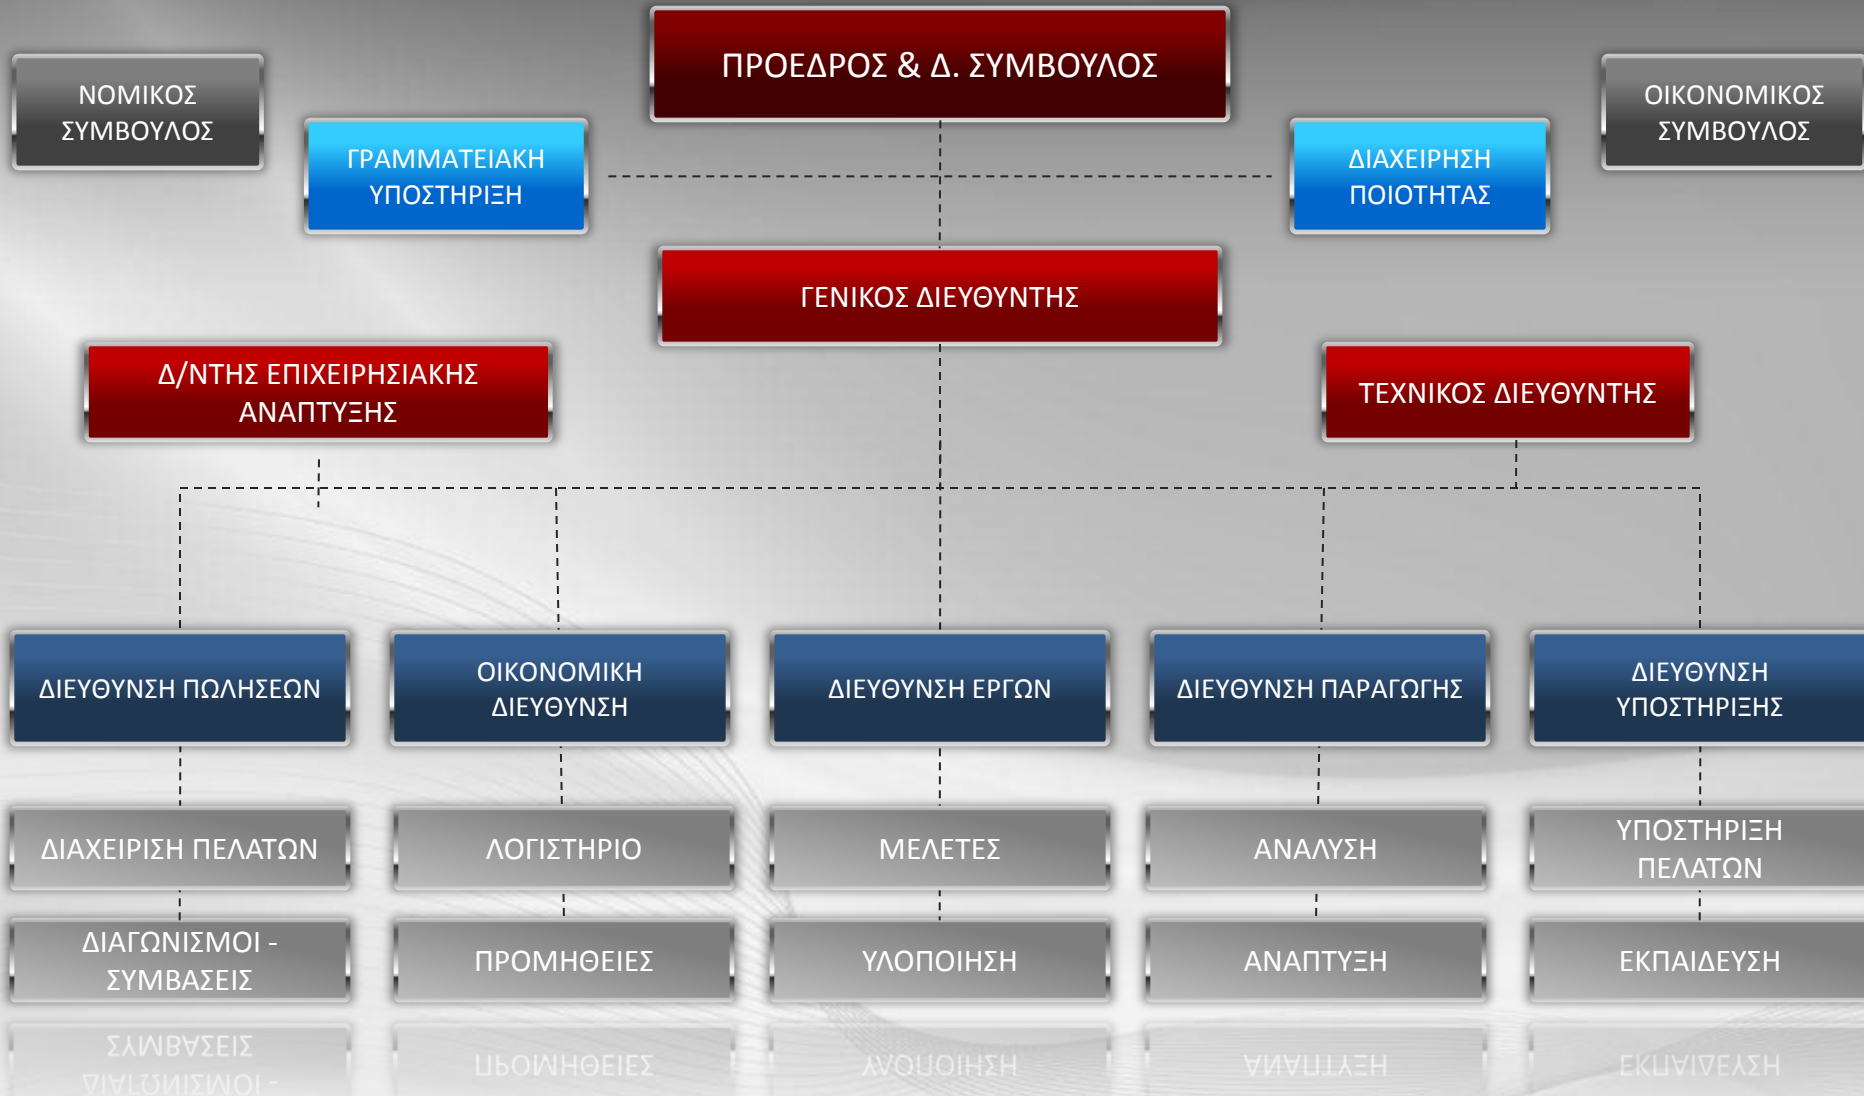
ΠΡΟΕΔΡΟΣ & Δ. ΣΥΜΒΟΥΛΟΣ

ΝΟΜΙΚΟΣ ΣΥΜΒΟΥΛΟΣ

ΓΡΑΜΜΑΤΕΙΑΚΗ ΥΠΟΣΤΗΡΙΞΗ

ΔΙΑΧΕΙΡΗΣΗ ΠΟΙΟΤΗΤΑΣ

ΟΙΚΟΝΟΜΙΚΟΣ ΣΥΜΒΟΥΛΟΣ

ΓΕΝΙΚΟΣ ΔΙΕΥΘΥΝΤΗΣ

Δ/ΝΤΗΣ ΕΠΙΧΕΙΡΗΣΙΑΚΗΣ ΑΝΑΠΤΥΞΗΣ

ΤΕΧΝΙΚΟΣ ΔΙΕΥΘΥΝΤΗΣ

ΔΙΕΥΘΥΝΣΗ ΠΩΛΗΣΕΩΝ

ΟΙΚΟΝΟΜΙΚΗ ΔΙΕΥΘΥΝΣΗ

ΔΙΕΥΘΥΝΣΗ ΕΡΓΩΝ

ΔΙΕΥΘΥΝΣΗ ΠΑΡΑΓΩΓΗΣ

ΔΙΕΥΘΥΝΣΗ ΥΠΟΣΤΗΡΙΞΗΣ

ΔΙΑΧΕΙΡΙΣΗ ΠΕΛΑΤΩΝ

ΛΟΓΙΣΤΗΡΙΟ

ΜΕΛΕΤΕΣ

ΑΝΑΛΥΣΗ

ΥΠΟΣΤΗΡΙΞΗ ΠΕΛΑΤΩΝ

ΔΙΑΓΩΝΙΣΜΟΙ - ΣΥΜΒΑΣΕΙΣ

ΠΡΟΜΗΘΕΙΕΣ

ΥΛΟΠΟΙΗΣΗ

ΑΝΑΠΤΥΞΗ

ΕΚΠΑΙΔΕΥΣΗ